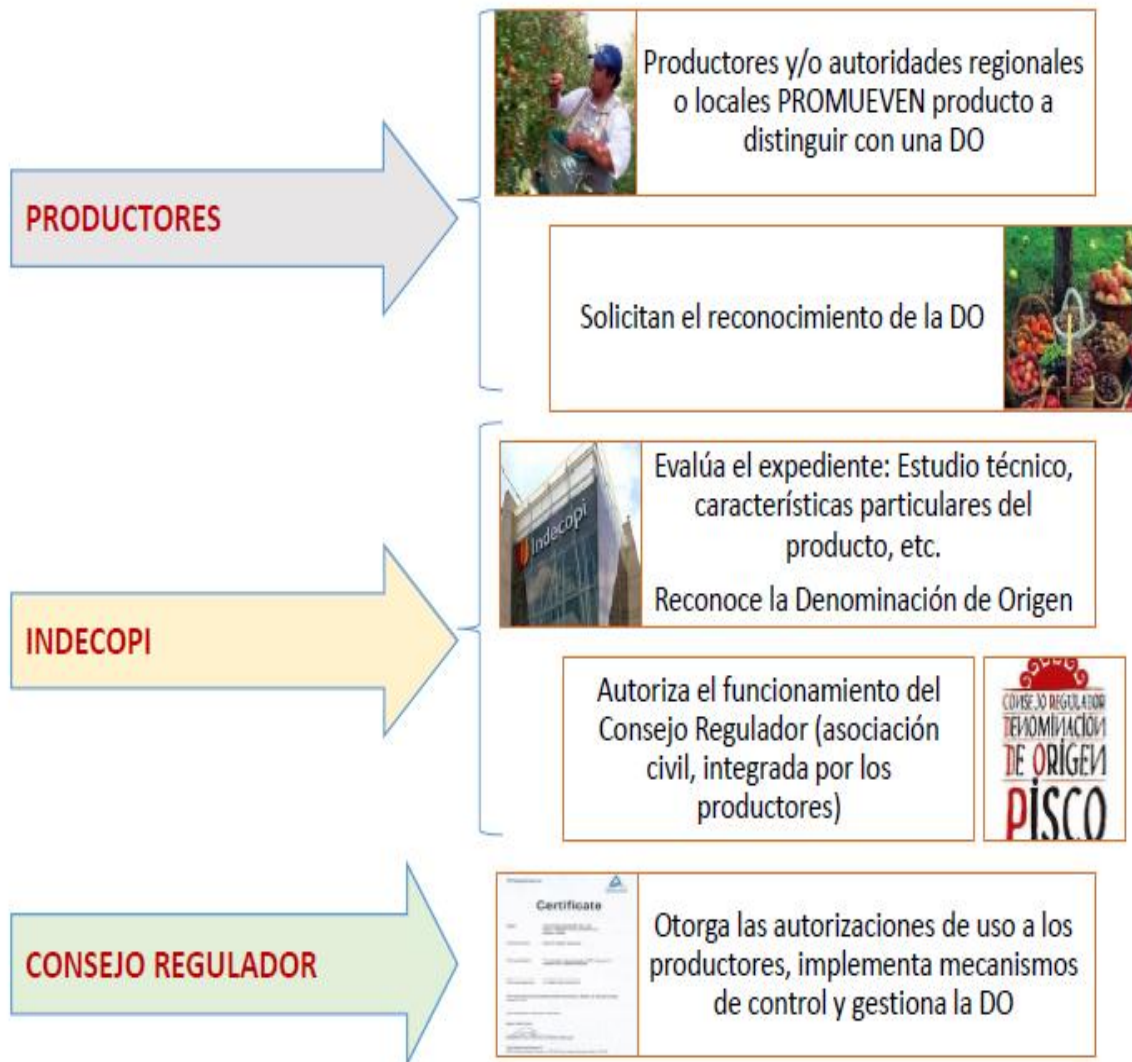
PRODUCTORES

Productores y/o autoridades regionales o locales PROMUEVEN producto a distinguir con una DO

Solicitan el reconocimiento de la DO

INDECOPI

Indecopi

Evalúa el expediente: Estudio técnico, características particulares del producto, etc.

Reconoce la Denominación de Origen

Autoriza el funcionamiento del Consejo Regulador (asociación civil, integrada por los productores)

CONSEJO REGULADOR DENOMINACIÓN DE ORIGEN PISCO

CONSEJO REGULADOR

Certificate

Otorga las autorizaciones de uso a los productores, implementa mecanismos de control y gestiona la DO